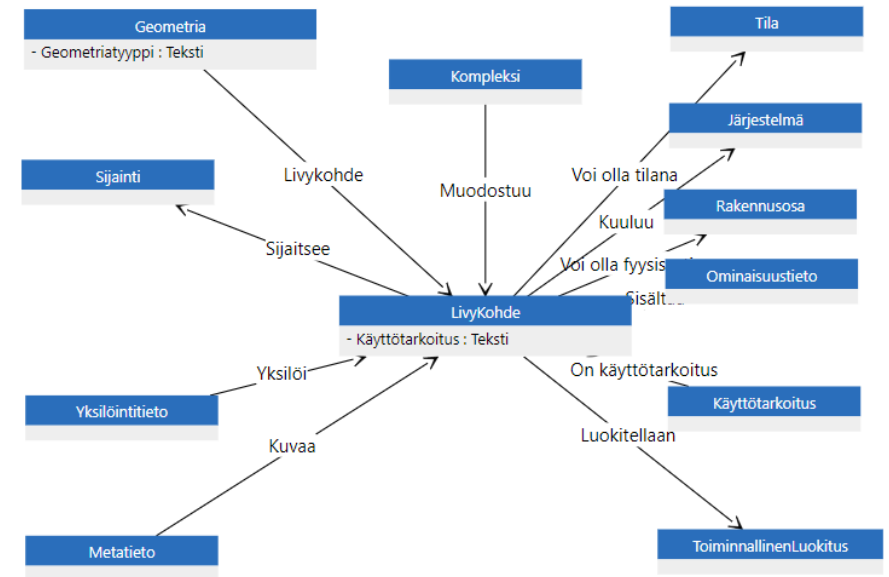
Geometria
- Geometriatyyppi : Teksti

Kompleksi

Tila

Järjestelmä

Sijainti

Livykohde

Muodostuu

Voi olla tilana

Kuuluu

Rakennusosa

Sijaitsee

Voi olla fyysis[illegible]

Ominaisuustieto

Sisält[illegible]

LivyKohde
- Käyttötarkoitus : Teksti

Yksilöi

On käyttötarkoitus

Yksilöintitieto

Käyttötarkoitus

Kuvaa

Luokitellaan

ToiminnallinenLuokitus

Metatieto